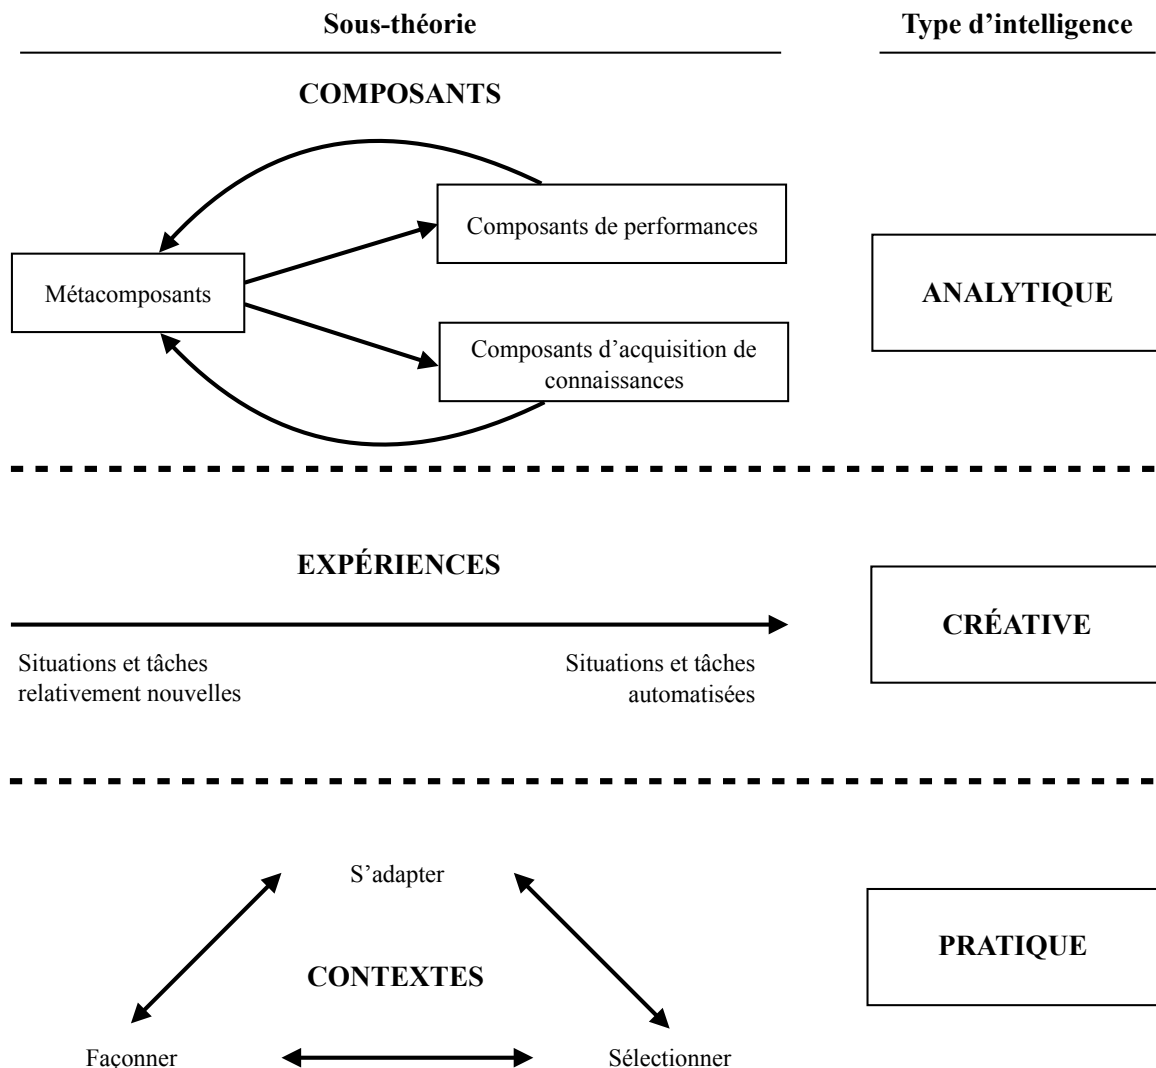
Sous-théorie

Type d’intelligence

COMPOSANTS

Composants de performances

Métacomposants

Composants d’acquisition de connaissances

ANALYTIQUE

EXPÉRIENCES

Situations et tâches relativement nouvelles

Situations et tâches automatisées

CRÉATIVE

S’adapter

CONTEXTES

Façonner

Sélectionner

PRATIQUE